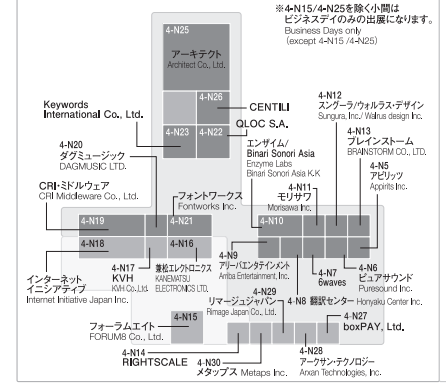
※4-N15/4-N25を除く小間は
ビジネスデイのみの出展になります。
Business Days only
(except 4-N15 /4-N25)

4-N25
アーキテクト
Architect Co., Ltd.

4-N26
CENTILI

4-N23
4-N22
QLOC S.A.

Keywords International Co., Ltd.

4-N20
ダグミュージック
DAGMUSIC LTD.

CRI・ミドルウェア
CRI Middleware Co., Ltd.

フォントワークス
Fontworks Inc.

4-N19
4-N21
4-N18
4-N16

4-N17
KVH
KVH Co.,Ltd.

兼松エレクトロニクス
KANEMATSU ELECTRONICS LTD.

インターネットイニシアティブ
Internet Initiative Japan Inc.

フォーラムエイト
FORUM8 Co., Ltd.

4-N15

4-N14
RIGHTSCALE

4-N30
メタップス
Metaps Inc.

4-N29
リマージュジャパン
Rimage Japan Co., Ltd.

4-N8 翻訳センター
Honyaku Center Inc.

4-N28
アークサン・テクノロジー
Arxan Technologies, Inc.

4-N27
boxPAY, Ltd.

エンザイム/Binari Sonori Asia
Enzyme Labs
Binari Sonori Asia K.K

4-N10

4-N9
アリーバエンタテインメント
Arriba Entertainment, Inc.

4-N11
モリサワ
Morisawa Inc.

4-N7
6waves

4-N6
ピュアサウンド
Puresound Inc.

4-N12
スングーラ/ウォルラス・デザイン
Sungura, Inc./ Walrus design Inc.

4-N13
ブレインストーム
BRAINSTORM CO., LTD.

4-N5
アピリッツ
Appirits Inc.